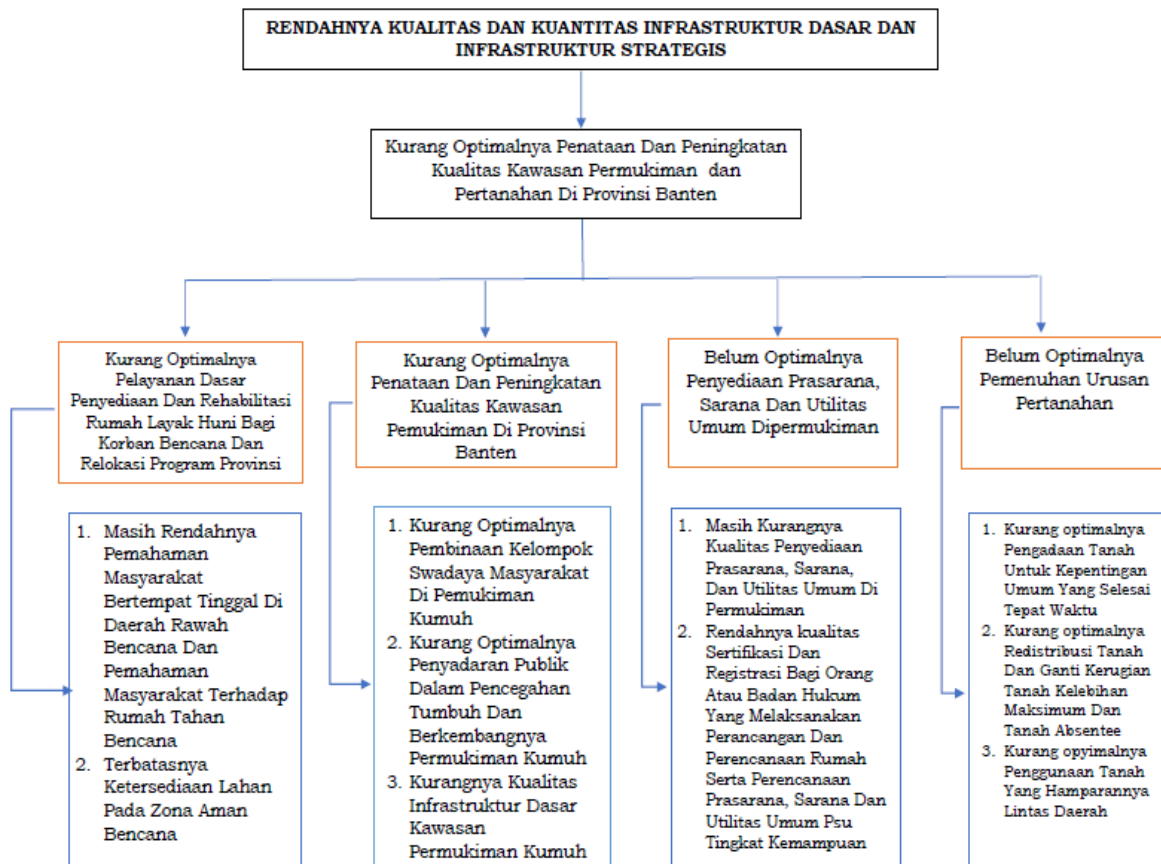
RENDAHNYA KUALITAS DAN KUANTITAS INFRASTRUKTUR DASAR DAN INFRASTRUKTUR STRATEGIS

Kurang Optimalnya Penataan Dan Peningkatan Kualitas Kawasan Permukiman dan Pertanahan Di Provinsi Banten

Kurang Optimalnya Pelayanan Dasar Penyediaan Dan Rehabilitasi Rumah Layak Huni Bagi Korban Bencana Dan Relokasi Program Provinsi

1. Masih Rendahnya Pemahaman Masyarakat Bertempat Tinggal Di Daerah Rawah Bencana Dan Pemahaman Masyarakat Terhadap Rumah Tahan Bencana
2. Terbatasnya Ketersediaan Lahan Pada Zona Aman Bencana

Kurang Optimalnya Penataan Dan Peningkatan Kualitas Kawasan Pemukiman Di Provinsi Banten

1. Kurang Optimalnya Pembinaan Kelompok Swadaya Masyarakat Di Pemukiman Kumuh
2. Kurang Optimalnya Penyadaran Publik Dalam Pencegahan Tumbuh Dan Berkembangnya Permukiman Kumuh
3. Kurangnya Kualitas Infrastruktur Dasar Kawasan Permukiman Kumuh

Belum Optimalnya Penyediaan Prasarana, Sarana Dan Utilitas Umum Dipermukiman

1. Masih Kurangnya Kualitas Penyediaan Prasarana, Sarana, Dan Utilitas Umum Di Permukiman
2. Rendahnya kualitas Sertifikasi Dan Registrasi Bagi Orang Atau Badan Hukum Yang Melaksanakan Perancangan Dan Perencanaan Rumah Serta Perencanaan Prasarana, Sarana Dan Utilitas Umum Psu Tingkat Kemampuan

Belum Optimalnya Pemenuhan Urusan Pertanahan

1. Kurang optimalnya Pengadaan Tanah Untuk Kepentingan Umum Yang Selesai Tepat Waktu
2. Kurang optimalnya Redistribusi Tanah Dan Ganti Kerugian Tanah Kelebihan Maksimum Dan Tanah Absentee
3. Kurang opyimalnya Penggunaan Tanah Yang Hamparannya Lintas Daerah